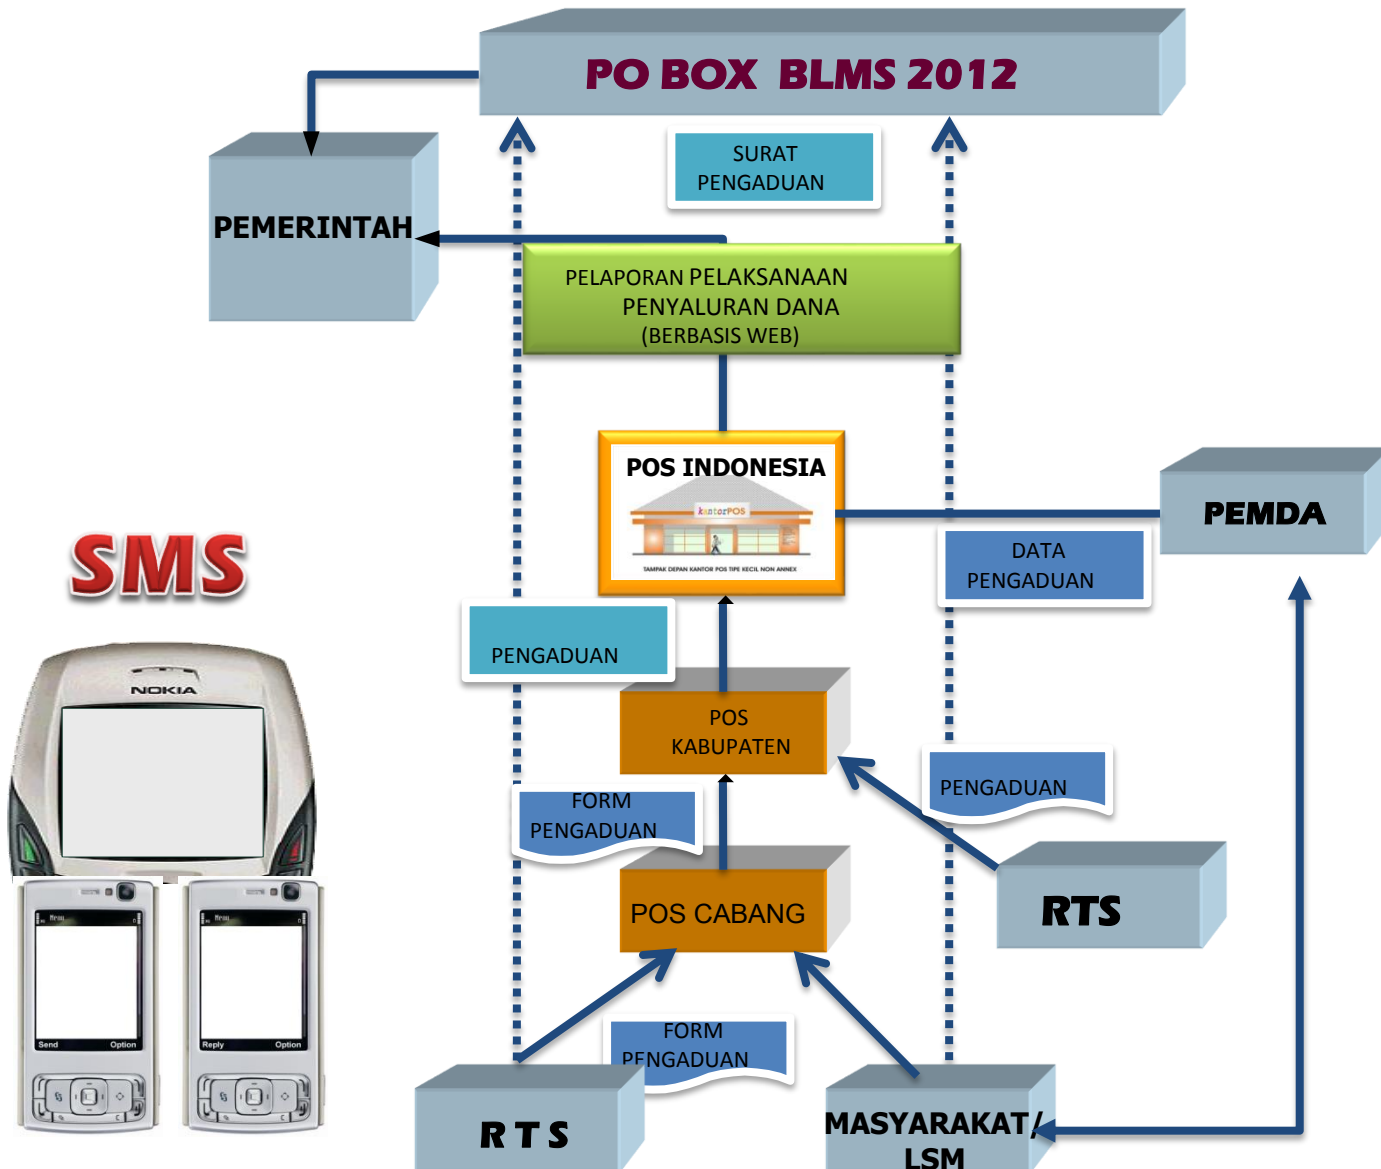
PO BOX BLMS 2012

SURAT PENGADUAN

PEMERINTAH

PELAPORAN PELAKSANAAN PENYALURAN DANA (BERBASIS WEB)

POS INDONESIA

kantorPOS

TAMPAK DEPAN KANTOR POS TIPE KECIL NON ANNEX

PEMDA

DATA PENGADUAN

SMS

NOKIA

PENGADUAN

POS KABUPATEN

PENGADUAN

FORM PENGADUAN

POS CABANG

RTS

Send Option

Reply Option

FORM PENGADUAN

R T S

MASYARAKAT/ LSM